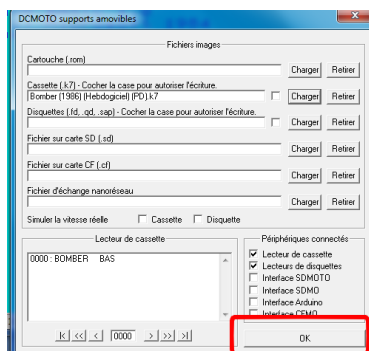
DCMOTO supports amovibles

Fichiers images

Cartouche (.rom)
Charger Retirer

Cassette (.k7) - Cocher la case pour autoriser l'écriture.
Bomber (1986) (Hebdogiciel) (PD).k7
Charger Retirer

Disquettes (.fd, .qd, .sap) - Cocher la case pour autoriser l'écriture.
Charger Retirer

Fichier sur carte SD (.sd)
Charger Retirer

Fichier sur carte CF (.cf)
Charger Retirer

Fichier d'échange nanoréseau
Charger Retirer

Simuler la vitesse réelle Cassette Disquette

Lecteur de cassette
0000 : BOMBER BAS

|< << < 0000 > >> >|

Périphériques connectés
Lecteur de cassette
Lecteurs de disquettes
Interface SDMOTO
Interface SDMO
Interface Arduino
Interface CEMO

OK